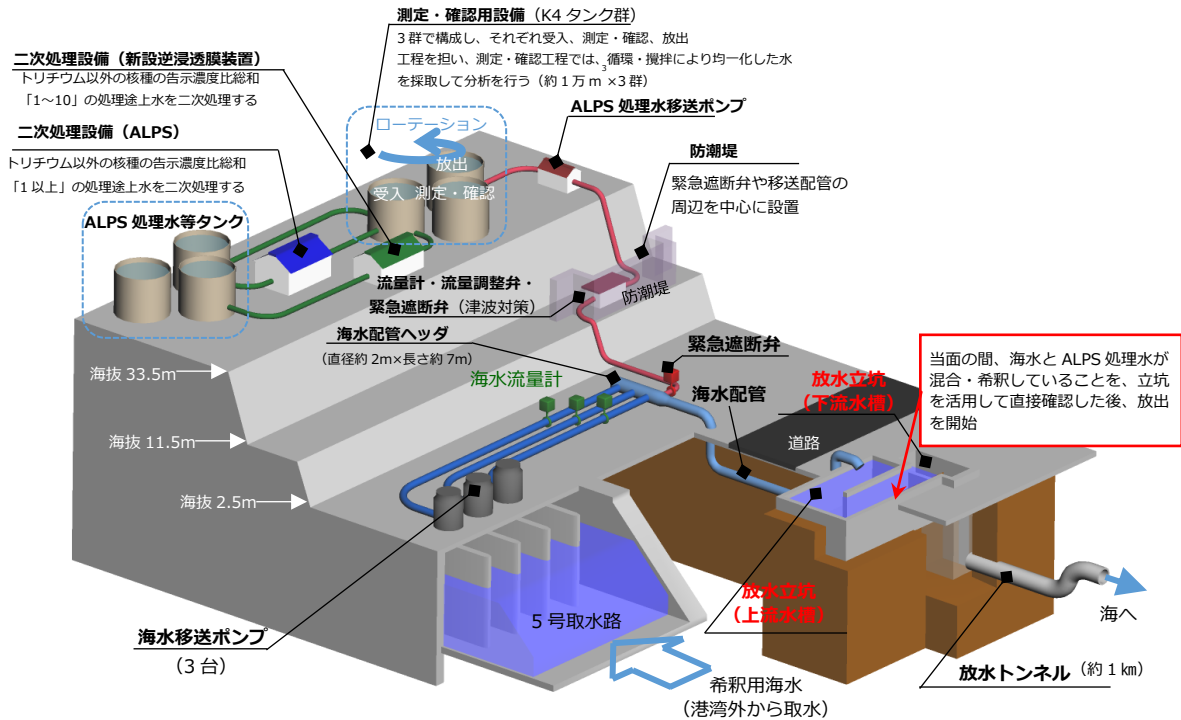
測定・確認用設備（K4 タンク群）
3 群で構成し、それぞれ受入、測定・確認、放出工程を担い、測定・確認工程では、循環・攪拌により均一化した水を採取して分析を行う（約 1 万 m$^3$×3 群）

二次処理設備（新設逆浸透膜装置）
トリチウム以外の核種の告示濃度比総和「1～10」の処理途上水を二次処理する

二次処理設備（ALPS）
トリチウム以外の核種の告示濃度比総和「1 以上」の処理途上水を二次処理する

ALPS 処理水等タンク

ローテーション
放出
受入
測定・確認

ALPS 処理水移送ポンプ

防潮堤
緊急遮断弁や移送配管の周辺を中心に設置

流量計・流量調整弁・
緊急遮断弁（津波対策）

防潮堤

海水配管ヘッダ
（直径約 2m×長さ約 7m）

緊急遮断弁

海水流量計

海水配管

放水立坑
（下流水槽）

当面の間、海水と ALPS 処理水が混合・希釈していることを、立坑を活用して直接確認した後、放出を開始

海抜 33.5m
海抜 11.5m
海抜 2.5m

道路

５号取水路

放水立坑
（上流水槽）

海へ

海水移送ポンプ
（3 台）

希釈用海水
（港湾外から取水）

放水トンネル（約 1 ㎞）